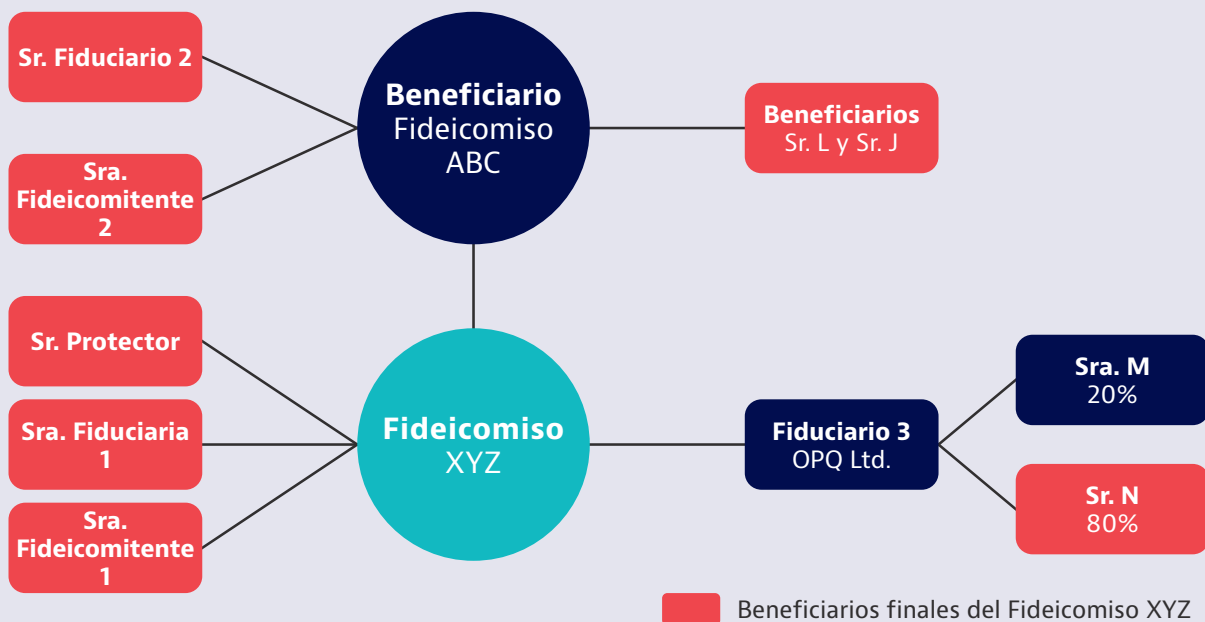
Sr. Fiduciario 2

Sra. Fideicomitente 2

Beneficiario
Fideicomiso
ABC

Beneficiarios
Sr. L y Sr. J

Sr. Protector

Sra. Fiduciaria 1

Sra. Fideicomitente 1

Fideicomiso
XYZ

Fiduciario 3
OPQ Ltd.

Sra. M
20%

Sr. N
80%

Beneficiarios finales del Fideicomiso XYZ